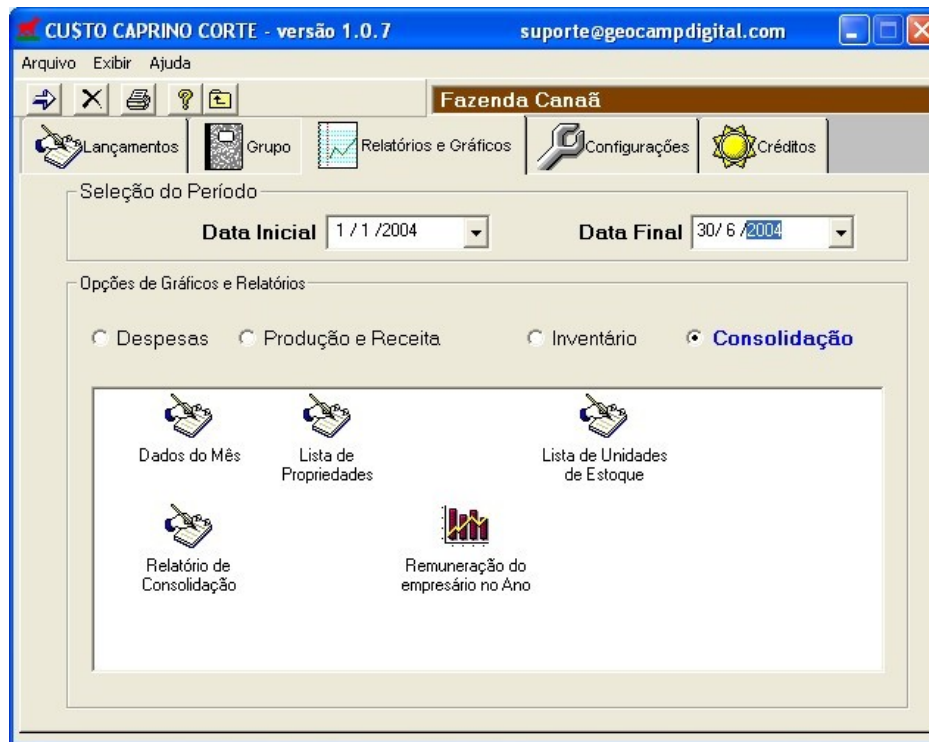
CUSTO CAPRINO CORTE - versão 1.0.7 suporte@geocampdigital.com

Arquivo Exibir Ajuda

Fazenda Canaã

Lançamentos | Grupo | Relatórios e Gráficos | Configurações | Créditos

Seleção do Período

Data Inicial 1 / 1 /2004

Data Final 30/ 6 /2004

Opções de Gráficos e Relatórios

Despesas

Produção e Receita

Inventário

Consolidação

Dados do Mês

Lista de Propriedades

Lista de Unidades de Estoque

Relatório de Consolidação

Remuneração do empresário no Ano